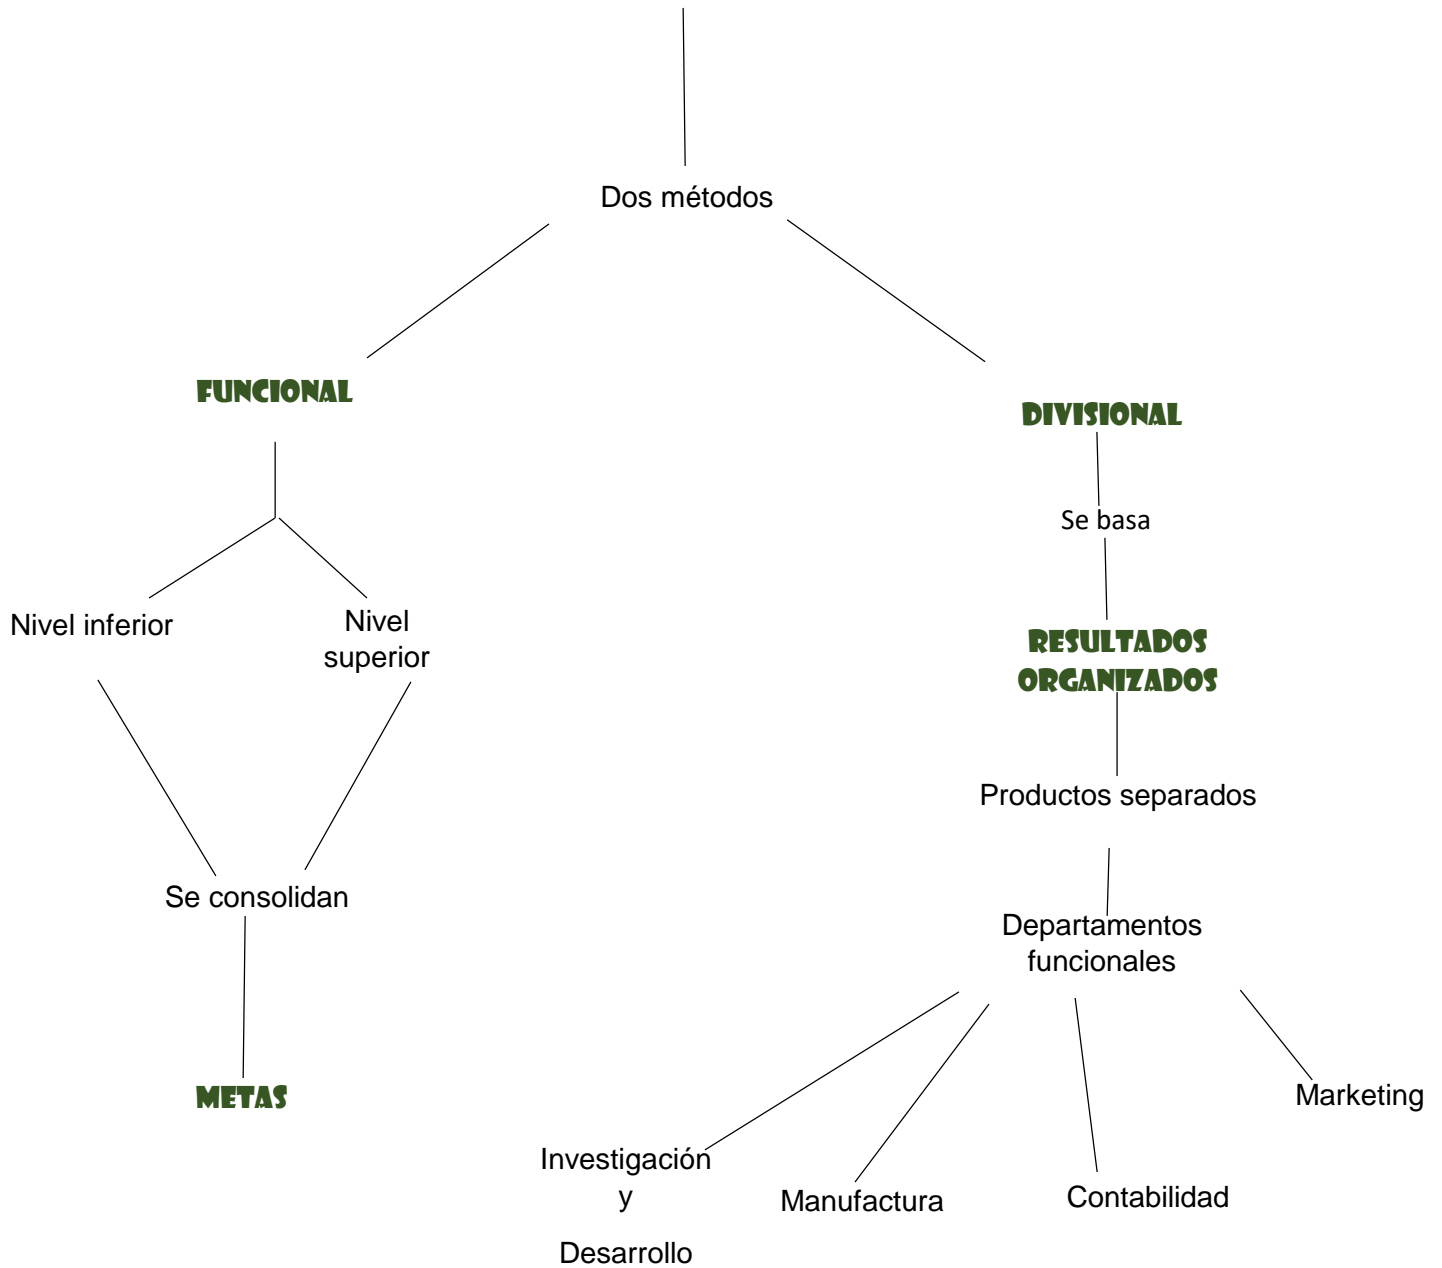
Dos métodos

FUNCIONAL

Nivel inferior

Nivel superior

Se consolidan

METAS

DIVISIONAL

Se basa

RESULTADOS ORGANIZADOS

Productos separados

Departamentos funcionales

Investigación y Desarrollo

Manufactura

Contabilidad

Marketing